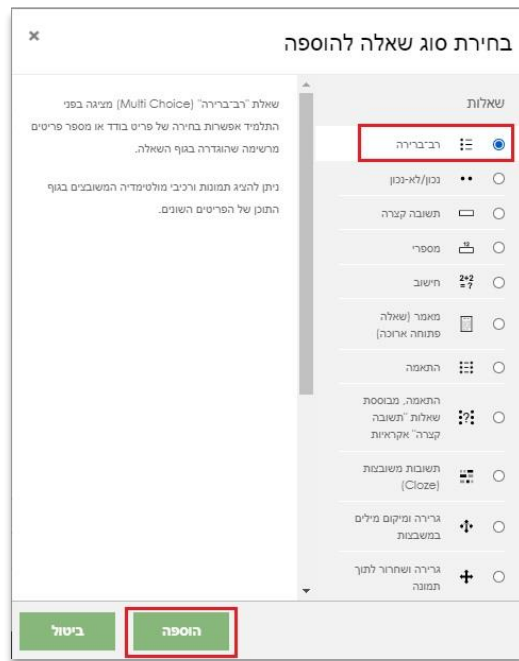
בחירת סוג שאלה להוספה

×

שאלות

רב-ברירה

נכון/לא-נכון

תשובה קצרה

מספרי

חישוב

מאמר (שאלה פתוחה ארוכה)

התאמה

התאמה, מבוססת שאלות "תשובה קצרה" אקראיות

תשובות משובצות (Cloze)

גרירה ומיקום מילים במשבצות

גרירה ושחרור לתוך תמונה

שאלת "רב-ברירה" (Multi Choice) מציגה בפני התלמיד אפשרות בחירה של פריט בודד או מספר פריטים מרשימה שהוגדרה בגוף השאלה.

ניתן להציג תמונות ורכיבי מולטימדיה המשובצים בגוף התוכן של הפריטים השונים.

הוספה

ביטול